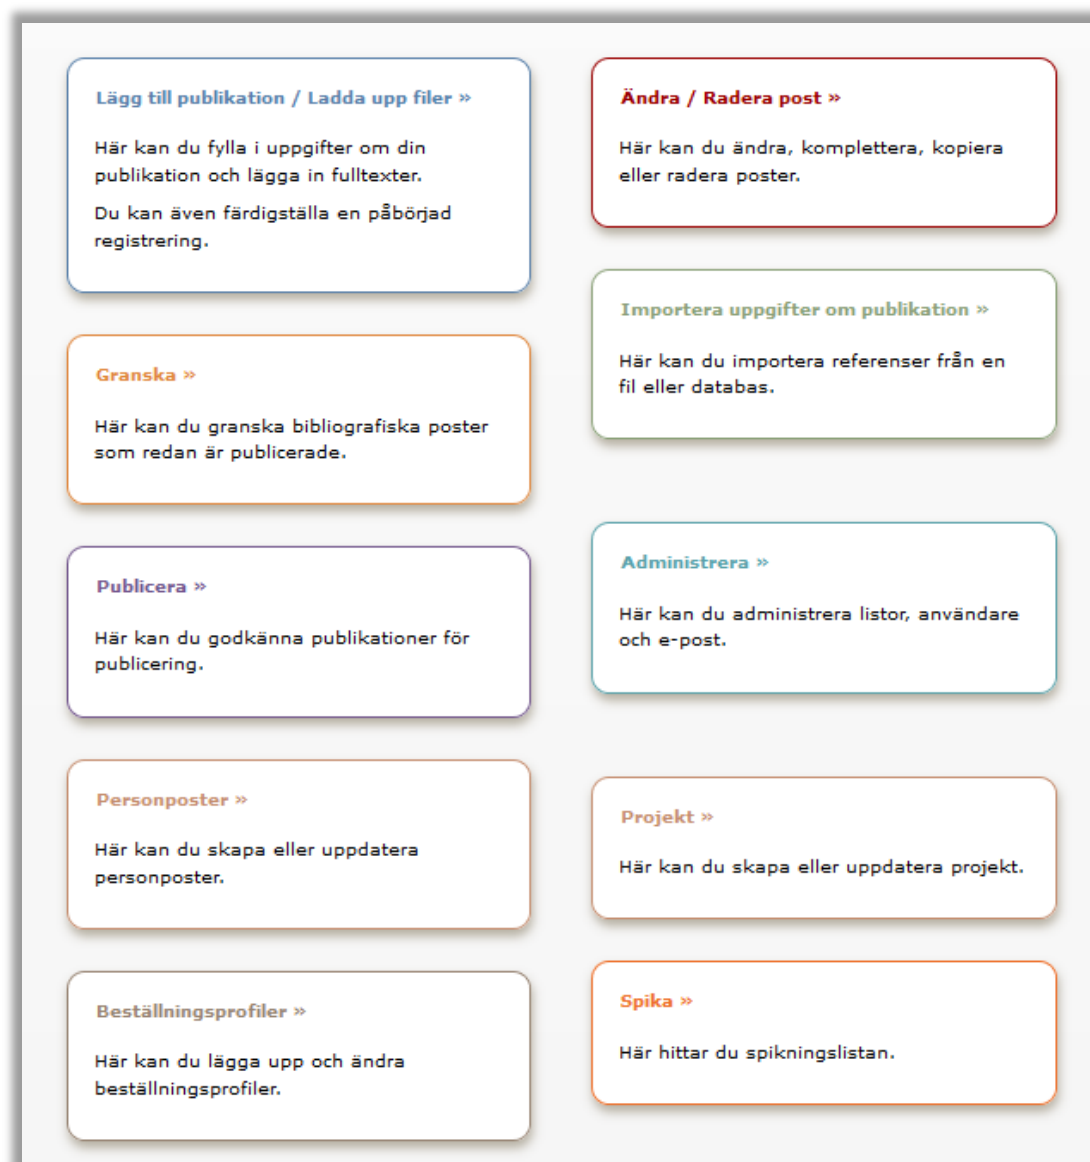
Lägg till publikation / Ladda upp filer »

Här kan du fylla i uppgifter om din publikation och lägga in fulltexter.

Du kan även färdigställa en påbörjad registrering.

Ändra / Radera post »

Här kan du ändra, komplettera, kopiera eller radera poster.

Importera uppgifter om publikation »

Här kan du importera referenser från en fil eller databas.

Granska »

Här kan du granska bibliografiska poster som redan är publicerade.

Administrera »

Här kan du administrera listor, användare och e-post.

Publicera »

Här kan du godkänna publikationer för publicering.

Personposter »

Här kan du skapa eller uppdatera personposter.

Projekt »

Här kan du skapa eller uppdatera projekt.

Beställningsprofiler »

Här kan du lägga upp och ändra beställningsprofiler.

Spika »

Här hittar du spikningslistan.